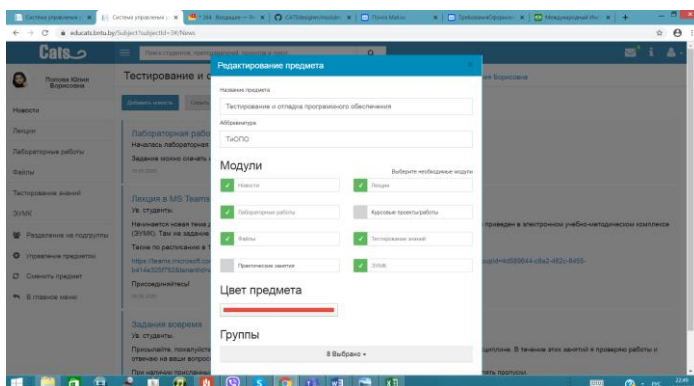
Система управлени | Система управлени | 284 Входящие | CATSdesigner/modul | Почта Mail.ru | Требования к оформл | Международный ИнС | +

educats.bntu.by/Subject?subjectId=3#/News

Cats

Поиск студентов, преподавателей, моделей и групп

Попова Юлия Борисовна

Новости
Лекции
Лабораторные работы
Файлы
Тестирование знаний
ЭУМК
Разделение на подгруппы
Управление группами
Сменить предмет
В главное меню

Тестирование и с

Добавить новость

Лабораторная рабо
Началась лабораторная
Задание можно скачать

Лекция в MS Teams
Ув. студенты,
Начинается новая тема
(ЭУМК). Так же задания
Также по расписанию в
https://teams.microsoft.co
b414e32f7528&tenantId=
Присоединяйтесь!

Задания вовремя
Ув. студенты,
Прошу, пожалуйста,
отвечаю на ваши вопросы
При наличии пропущенн

на Борисовна

приведен в электронном учебно-методическом комплексе

oid=4d589644-c8a2-462c-8455-

ициплине. В течение этих занятий я проверяю работы и

нять пропуски.

Редактирование предмета

Название предмета
Тестирование и отладка программного обеспечения

Аббревиатура
ТиОПО

Модули
Выберите необходимые модули

Новости
Лекции
Лабораторные работы
Курсовые проекты/работы
Файлы
Тестирование знаний
Практические занятия
ЭУМК

Цвет предмета

Группы
8 Выбрано